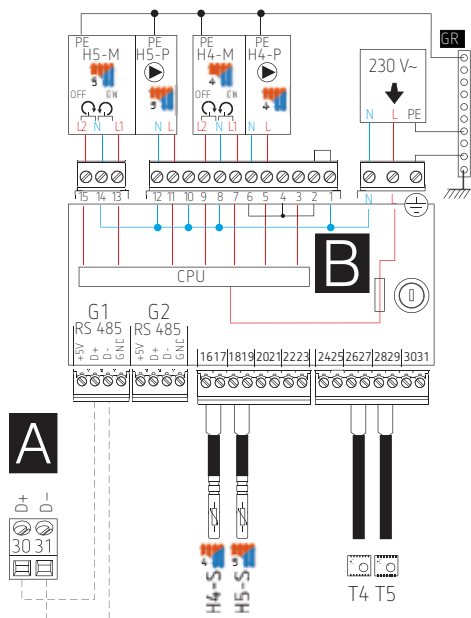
PE H5-M
OFF ON
L2 N L1

PE H5-P
N L

PE H4-M
OFF ON
L2 N L1

PE H4-P
N L

GR

230 V~
N L PE

15 14 13

12 11 10 9 8 7 6 5 4 3 2 1

N L

B

CPU

G1
RS 485
+5V D+ D- GND

G2
RS 485
+5V D+ D- GND

16 17 18 19 20 21 22 23

24 25 26 27 28 29 30 31

A

D+ D-
30 31

H4-S H5-S

T4 T5